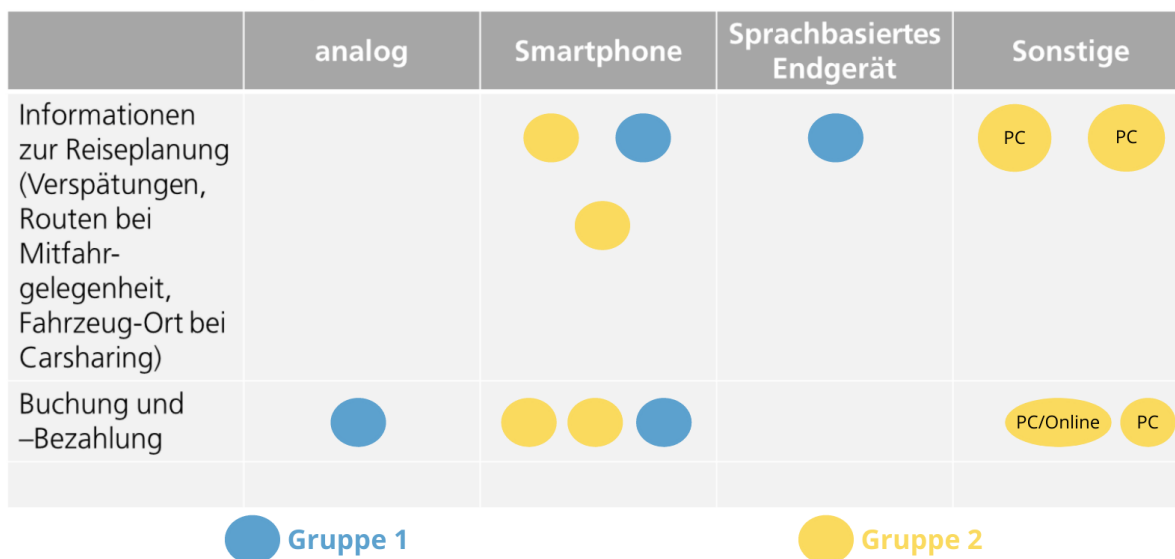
| | analog | Smartphone | Sprachbasiertes Endgerät | Sonstige |
|---|---|---|---|---|
| Informationen zur Reiseplanung (Verspätungen, Routen bei Mitfahrgelegenheit, Fahrzeug-Ort bei Carsharing) | | | | PC PC |
| Buchung und –Bezahlung | | | | PC/Online PC |
| | | | | |

Gruppe 1

Gruppe 2